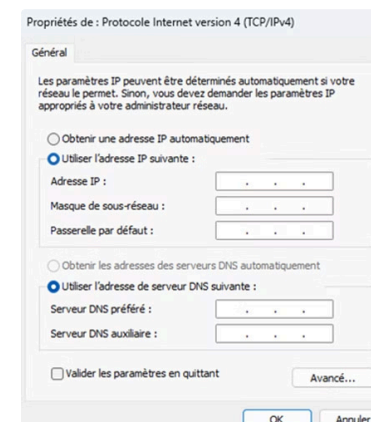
Propriétés de : Protocole Internet version 4 (TCP/IPv4)

Général

Les paramètres IP peuvent être déterminés automatiquement si votre réseau le permet. Sinon, vous devez demander les paramètres IP appropriés à votre administrateur réseau.

Obtenir une adresse IP automatiquement

Utiliser l'adresse IP suivante :

Adresse IP :

Masque de sous-réseau :

Passerelle par défaut :

Obtenir les adresses des serveurs DNS automatiquement

Utiliser l'adresse de serveur DNS suivante :

Serveur DNS préféré :

Serveur DNS auxiliaire :

Valider les paramètres en quittant

Avancé...

OK

Annuler